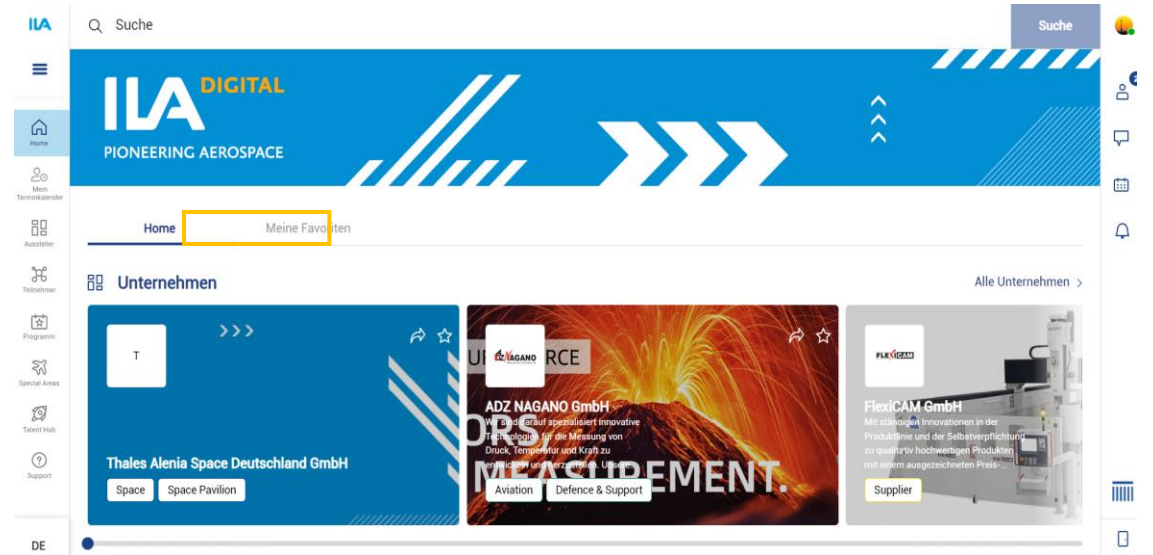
ILA

Suche

Suche

Home

Mein Terminkalender

Aussteller

Teilnehmer

Programm

Special Areas

Talent Hub

Support

DE

ILA DIGITAL
PIONEERING AEROSPACE

Home

Meine Favoriten

Unternehmen

Alle Unternehmen

T

Thales Alenia Space Deutschland GmbH

Space

Space Pavilion

ADZ NAGANO

ADZ NAGANO GmbH

Wir sind darauf spezialisiert innovative Technologien für die Messung von Druck, Temperatur und Kraft zu entwickeln und herzustellen. Unsere

Aviation

Defence & Support

FLEXICAM

FlexiCAM GmbH

Mit ständigen Innovationen in der Produktlinie und der Selbstverpflichtung zu qualitativ hochwertigen Produkten mit einem ausgezeichneten Preis-...

Supplier